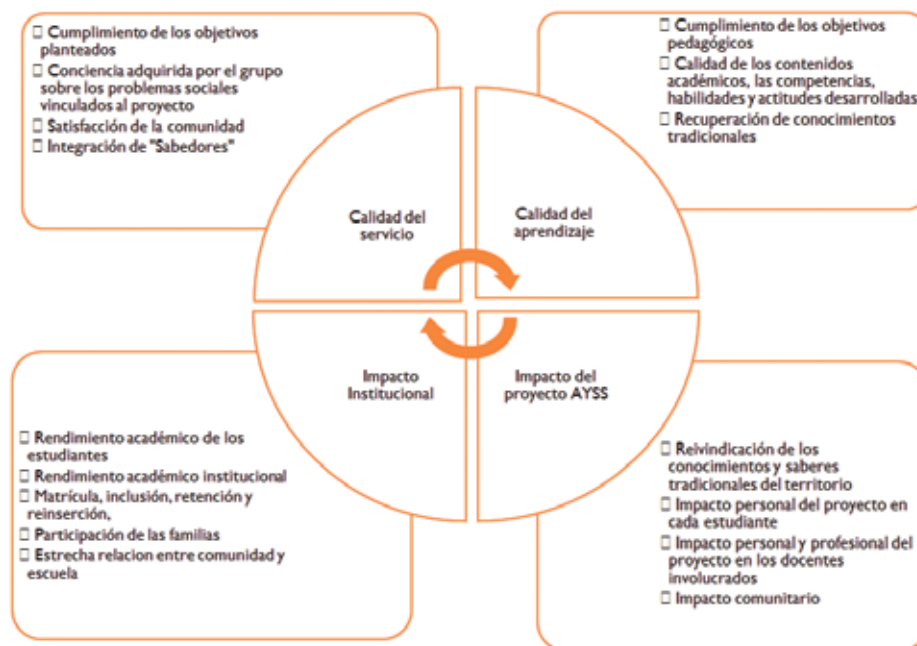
□ Cumplimiento de los objetivos planteados
□ Conciencia adquirida por el grupo sobre los problemas sociales vinculados al proyecto
□ Satisfacción de la comunidad
□ Integración de "Sabedores"

□ Cumplimiento de los objetivos pedagógicos
□ Calidad de los contenidos académicos, las competencias, habilidades y actitudes desarrolladas
□ Recuperación de conocimientos tradicionales

Calidad del servicio

Calidad del aprendizaje

Impacto Institucional

Impacto del proyecto AYSS

□ Rendimiento académico de los estudiantes
□ Rendimiento académico institucional
□ Matrícula, inclusión, retención y reinserción,
□ Participación de las familias
□ Estrecha relacion entre comunidad y escuela

□ Reivindicación de los conocimientos y saberes tradicionales del territorio
□ Impacto personal del proyecto en cada estudiante
□ Impacto personal y profesional del proyecto en los docentes involucrados
□ Impacto comunitario